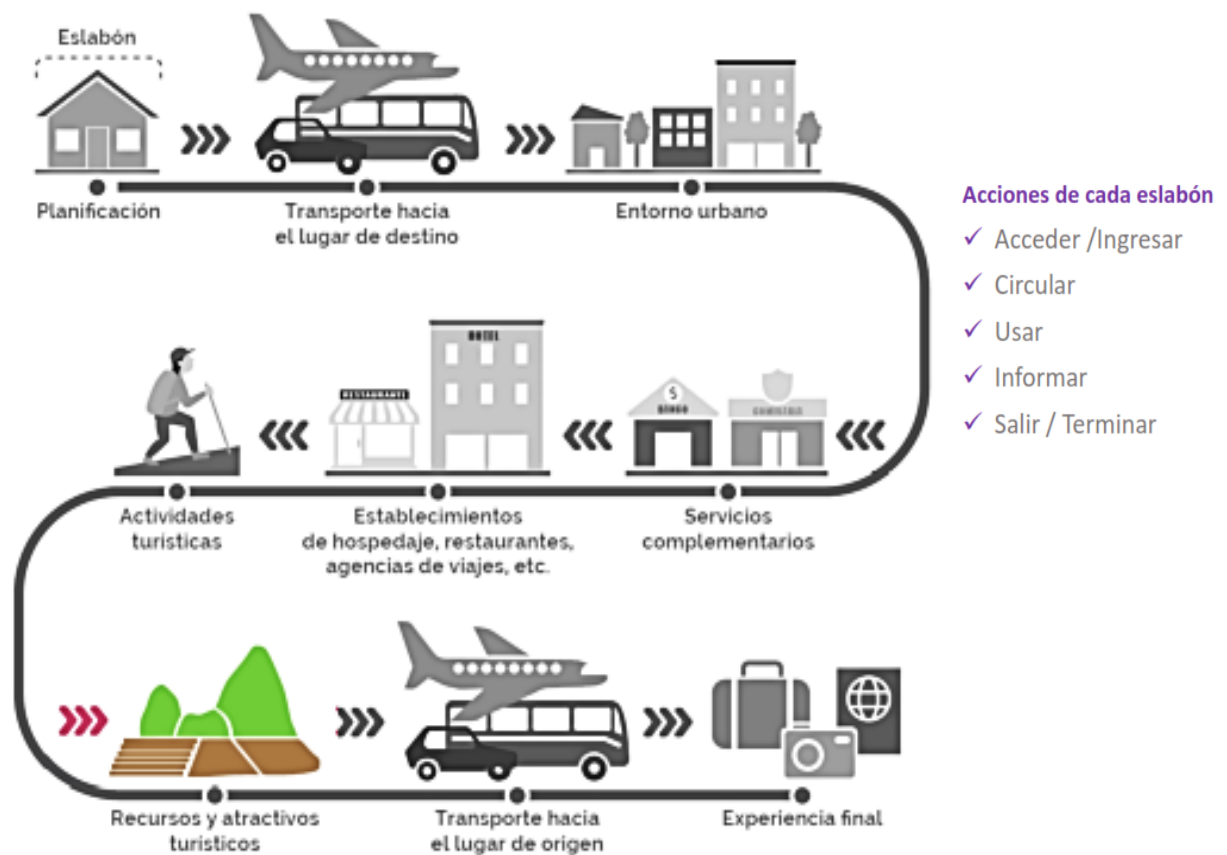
Eslabón

Planificación

Transporte hacia el lugar de destino

Entorno urbano

Acciones de cada eslabón
✓ Acceder /Ingresar
✓ Circular
✓ Usar
✓ Informar
✓ Salir / Terminar

HOTEL

RESTAURANTE

$ BANCO

Actividades turísticas

Establecimientos de hospedaje, restaurantes, agencias de viajes, etc.

Servicios complementarios

Recursos y atractivos turísticos

Transporte hacia el lugar de origen

Experiencia final